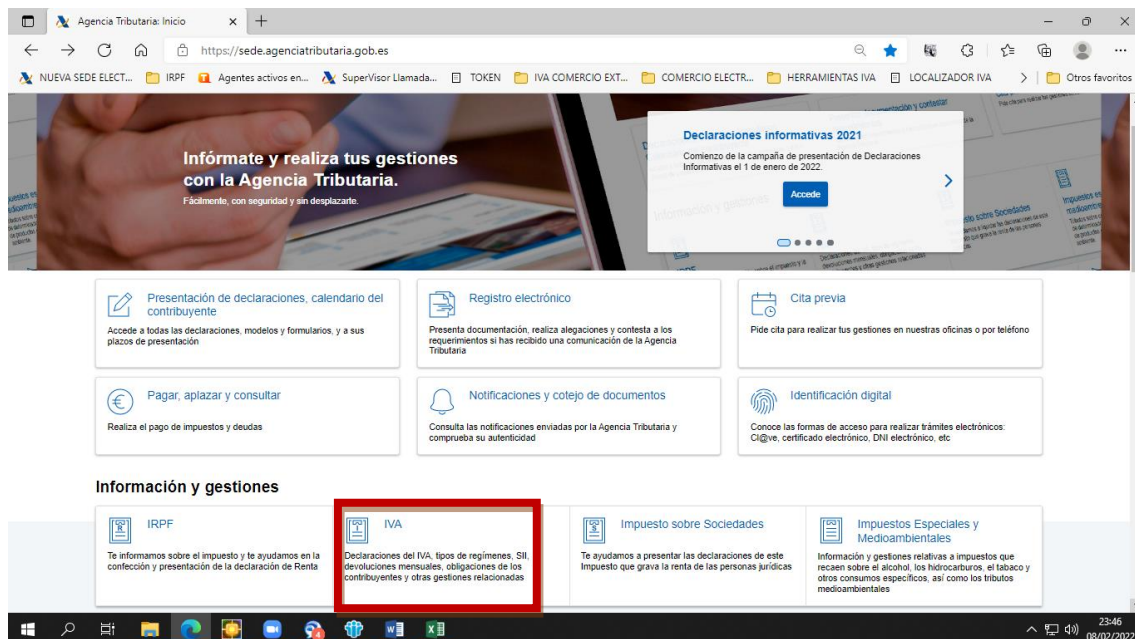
Agencia Tributaria: Inicio
https://sede.agenciatributaria.gob.es
NUEVA SEDE ELECT... IRPF Agentes activos en... SuperVisor Llamada... TOKEN IVA COMERCIO EXT... COMERCIO ELECTR... HERRAMIENTAS IVA LOCALIZADOR IVA Otros favoritos

Infórmate y realiza tus gestiones con la Agencia Tributaria.
Fácilmente, con seguridad y sin desplazarte.

Declaraciones informativas 2021
Comienzo de la campaña de presentación de Declaraciones Informativas el 1 de enero de 2022.
Accede

Presentación de declaraciones, calendario del contribuyente
Accede a todas las declaraciones, modelos y formularios, y a sus plazos de presentación

Registro electrónico
Presenta documentación, realiza alegaciones y contesta a los requerimientos si has recibido una comunicación de la Agencia Tributaria

Cita previa
Pide cita para realizar tus gestiones en nuestras oficinas o por teléfono

Pagar, aplazar y consultar
Realiza el pago de impuestos y deudas

Notificaciones y cotejo de documentos
Consulta las notificaciones enviadas por la Agencia Tributaria y comprueba su autenticidad

Identificación digital
Conoce las formas de acceso para realizar trámites electrónicos: Cl@ve, certificado electrónico, DNI electrónico, etc

Información y gestiones

IRPF
Te informamos sobre el impuesto y te ayudamos en la confección y presentación de la declaración de Renta

IVA
Declaraciones del IVA, tipos de regímenes, SII, devoluciones mensuales, obligaciones de los contribuyentes y otras gestiones relacionadas

Impuesto sobre Sociedades
Te ayudamos a presentar las declaraciones de este Impuesto que grava la renta de las personas jurídicas

Impuestos Especiales y Medioambientales
Información y gestiones relativas a impuestos que recaen sobre el alcohol, los hidrocarburos, el tabaco y otros consumos específicos, así como los tributos medioambientales

23:46
08/02/2022